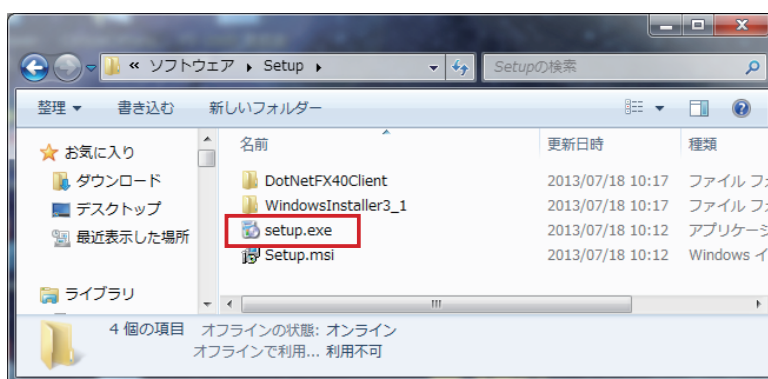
« ソフトウェア ▸ Setup ▸

Setupの検索

整理 ▾　書き込む　新しいフォルダー

お気に入り
ダウンロード
デスクトップ
最近表示した場所

ライブラリ

| 名前 | 更新日時 | 種類 |
|---|---|---|
| DotNetFX40Client | 2013/07/18 10:17 | ファイル フ |
| WindowsInstaller3_1 | 2013/07/18 10:17 | ファイル フ |
| setup.exe | 2013/07/18 10:12 | アプリケーシ |
| Setup.msi | 2013/07/18 10:12 | Windows イ |

4 個の項目　オフラインの状態: オンライン
オフラインで利用... 利用不可